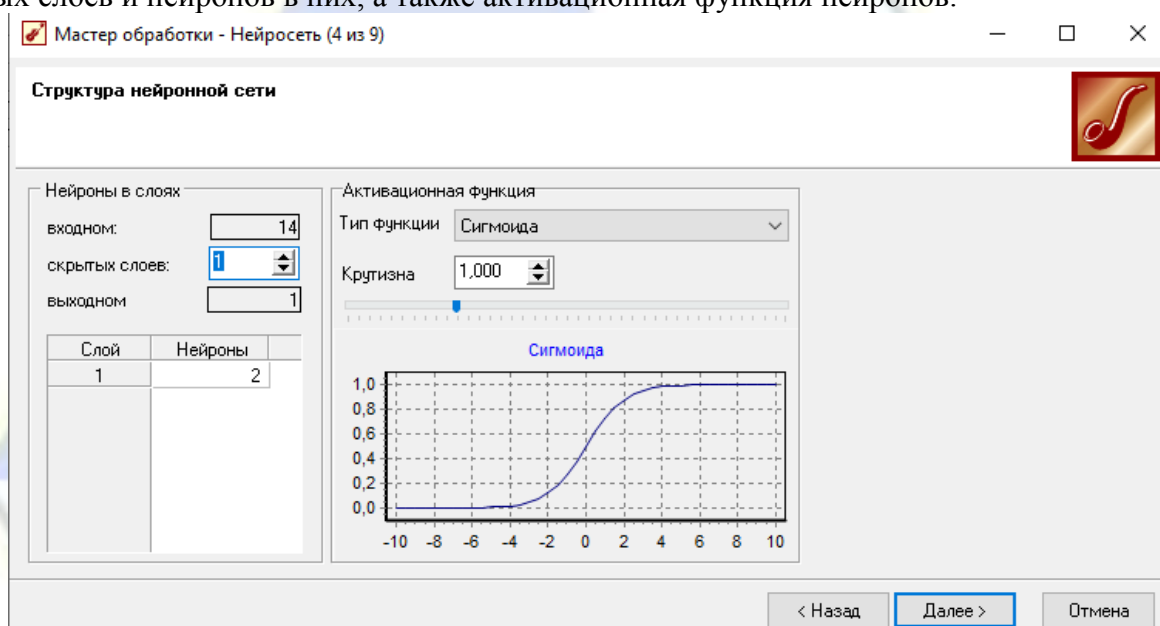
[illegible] слоев и нейронов в них, а также активационная функция нейронов.

Мастер обработки - Нейросеть (4 из 9)

Структура нейронной сети

Нейроны в слоях
входном: 14
скрытых слоев: 1
выходном 1

| Слой | Нейроны |
|---|---|
| 1 | 2 |

Активационная функция
Тип функции Сигмоида
Крутизна 1,000

Сигмоида
1,0
0,8
0,6
0,4
0,2
0,0
-10 -8 -6 -4 -2 0 2 4 6 8 10

< Назад Далее > Отмена